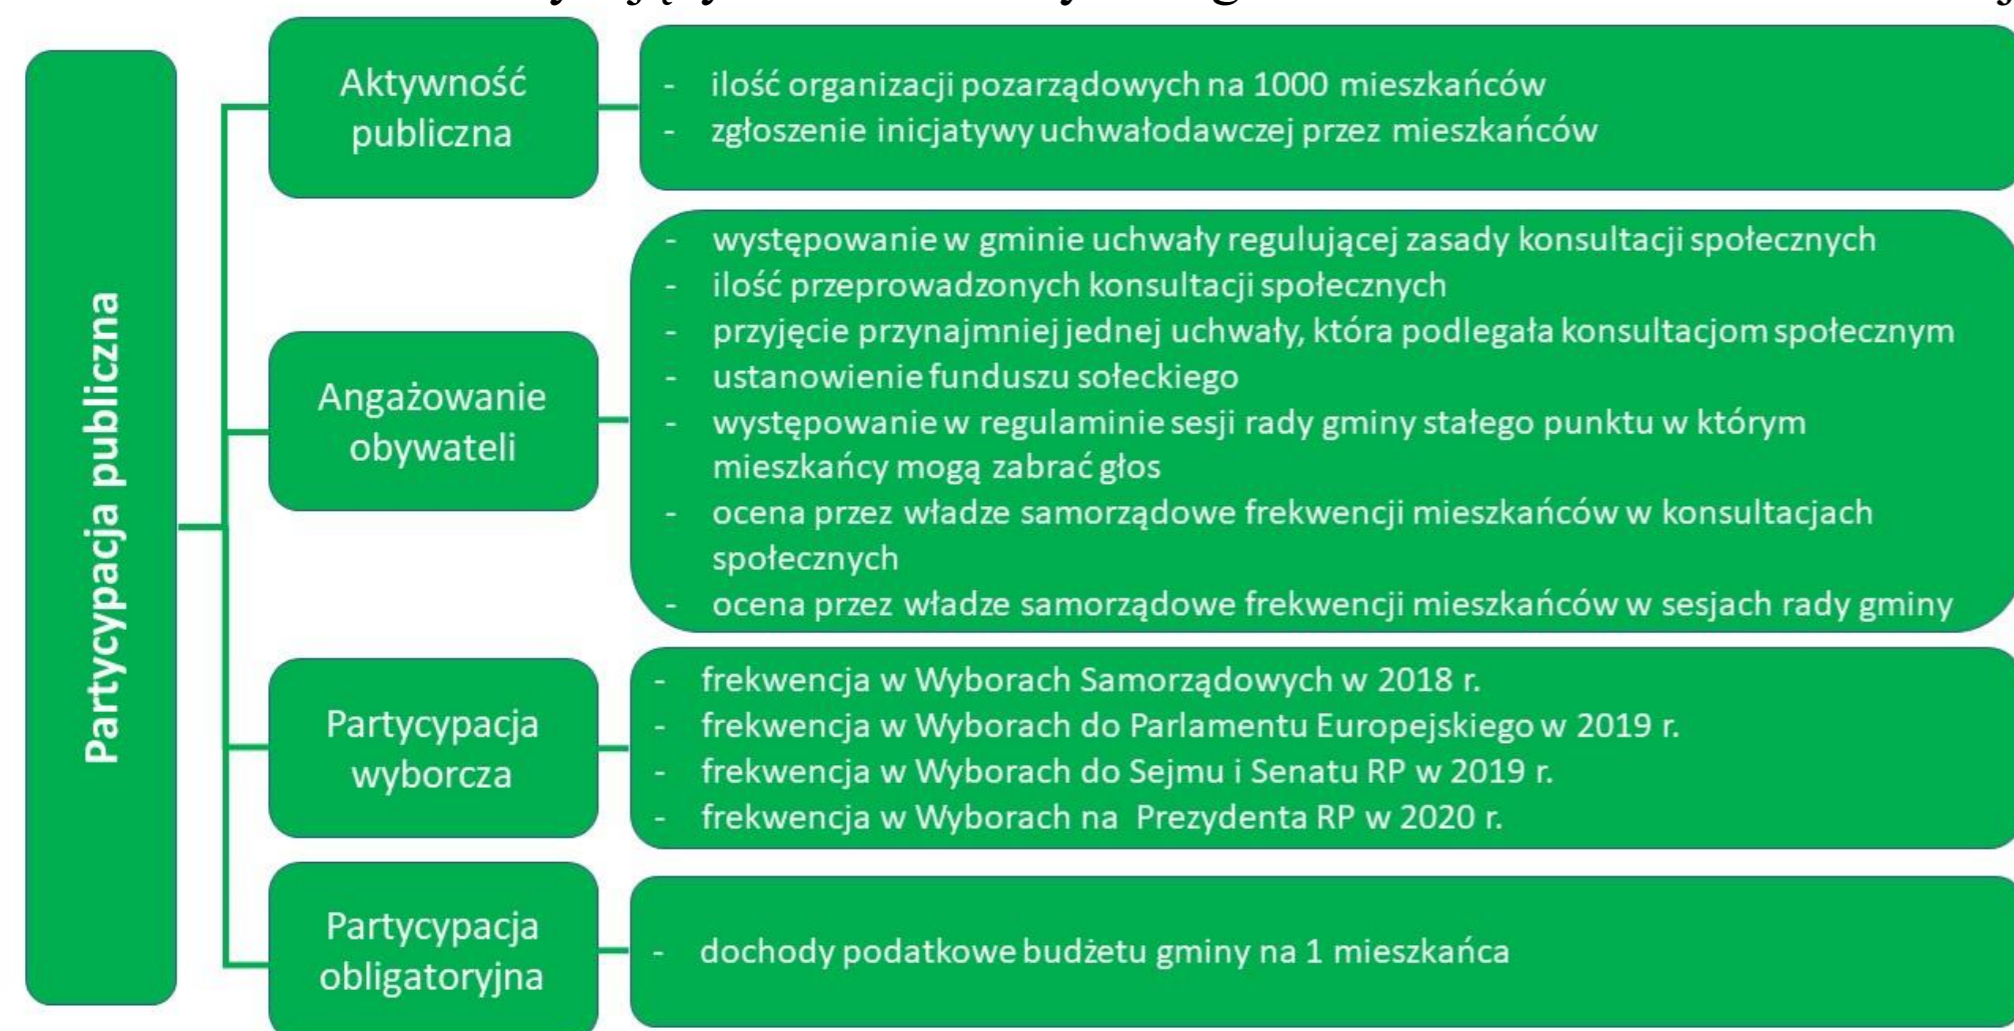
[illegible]

Partycypacja publiczna

Aktywność publiczna

- ilość organizacji pozarządowych na 1000 mieszkańców
- zgłoszenie inicjatywy uchwałodawczej przez mieszkańców

Angażowanie obywateli

- występowanie w gminie uchwały regulującej zasady konsultacji społecznych
- ilość przeprowadzonych konsultacji społecznych
- przyjęcie przynajmniej jednej uchwały, która podlegała konsultacjom społecznym
- ustanowienie funduszu sołeckiego
- występowanie w regulaminie sesji rady gminy stałego punktu w którym mieszkańcy mogą zabrać głos
- ocena przez władze samorządowe frekwencji mieszkańców w konsultacjach społecznych
- ocena przez władze samorządowe frekwencji mieszkańców w sesjach rady gminy

Partycypacja wyborcza

- frekwencja w Wyborach Samorządowych w 2018 r.
- frekwencja w Wyborach do Parlamentu Europejskiego w 2019 r.
- frekwencja w Wyborach do Sejmu i Senatu RP w 2019 r.
- frekwencja w Wyborach na Prezydenta RP w 2020 r.

Partycypacja obligatoryjna

- dochody podatkowe budżetu gminy na 1 mieszkańca